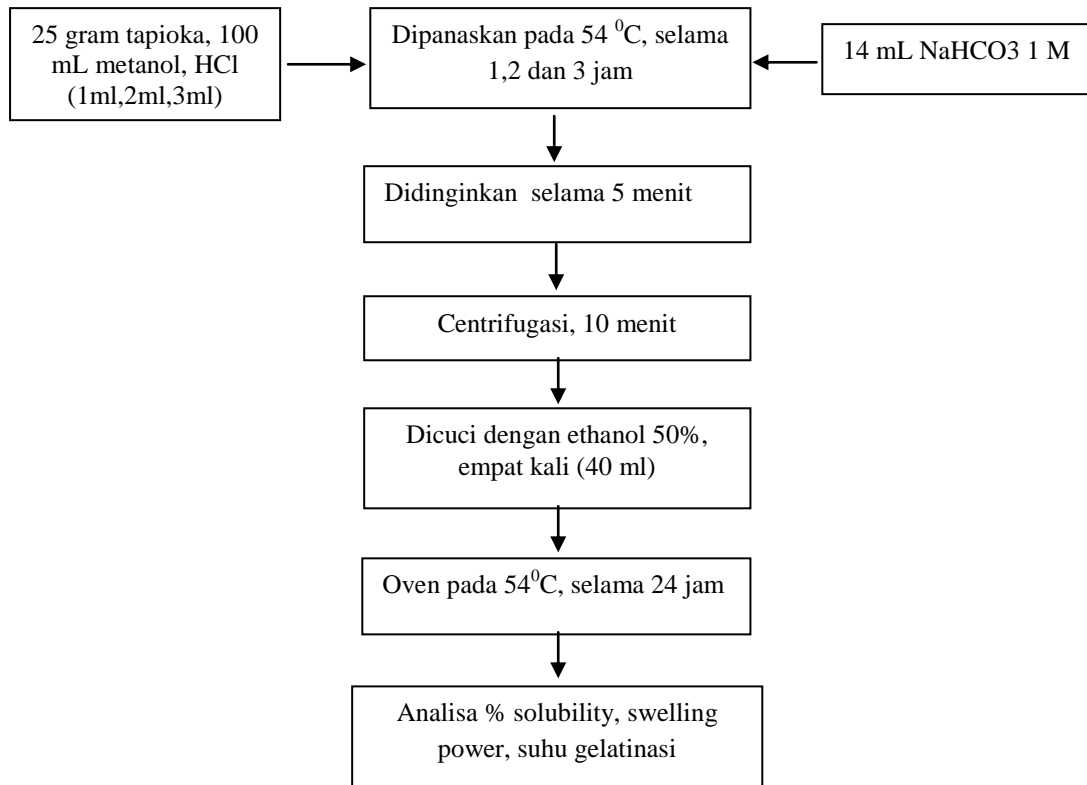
25 gram tapioka, 100 mL metanol, HCl (1ml,2ml,3ml)

Dipanaskan pada 54 $^{0}$C, selama 1,2 dan 3 jam

14 mL NaHCO3 1 M

Didinginkan selama 5 menit

Centrifugasi, 10 menit

Dicuci dengan ethanol 50%, empat kali (40 ml)

Oven pada 54$^{0}$C, selama 24 jam

Analisa % solubility, swelling power, suhu gelatinasi